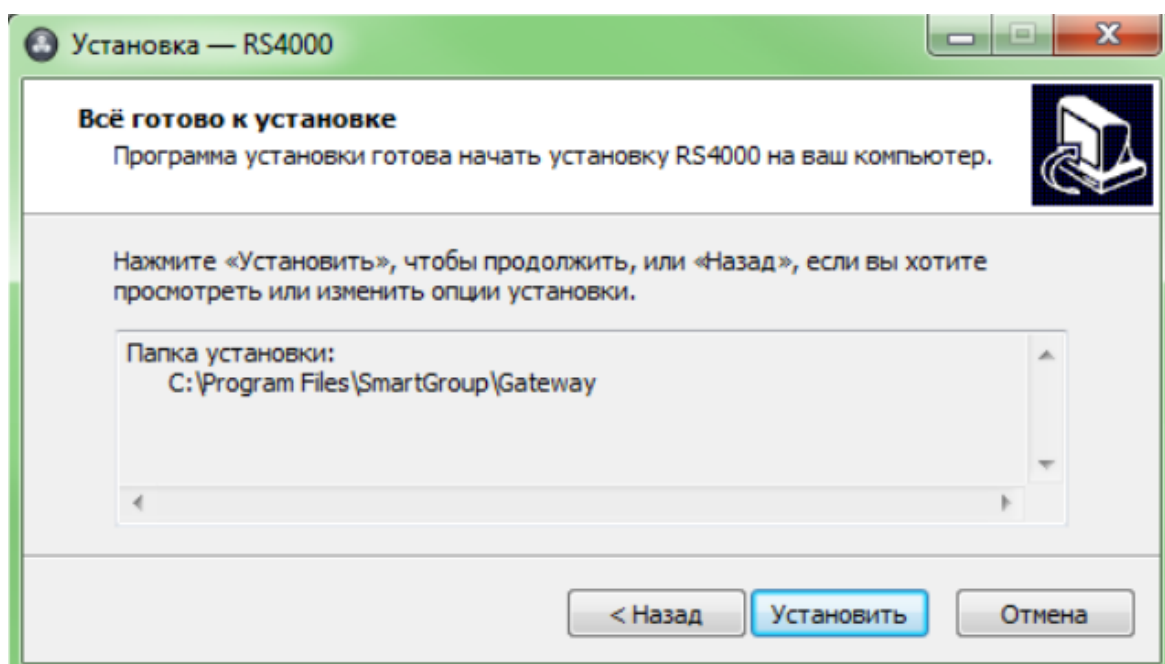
Установка — RS4000

Всё готово к установке

Программа установки готова начать установку RS4000 на ваш компьютер.

Нажмите «Установить», чтобы продолжить, или «Назад», если вы хотите просмотреть или изменить опции установки.

Папка установки:
C:\Program Files\SmartGroup\Gateway

< Назад

Установить

Отмена